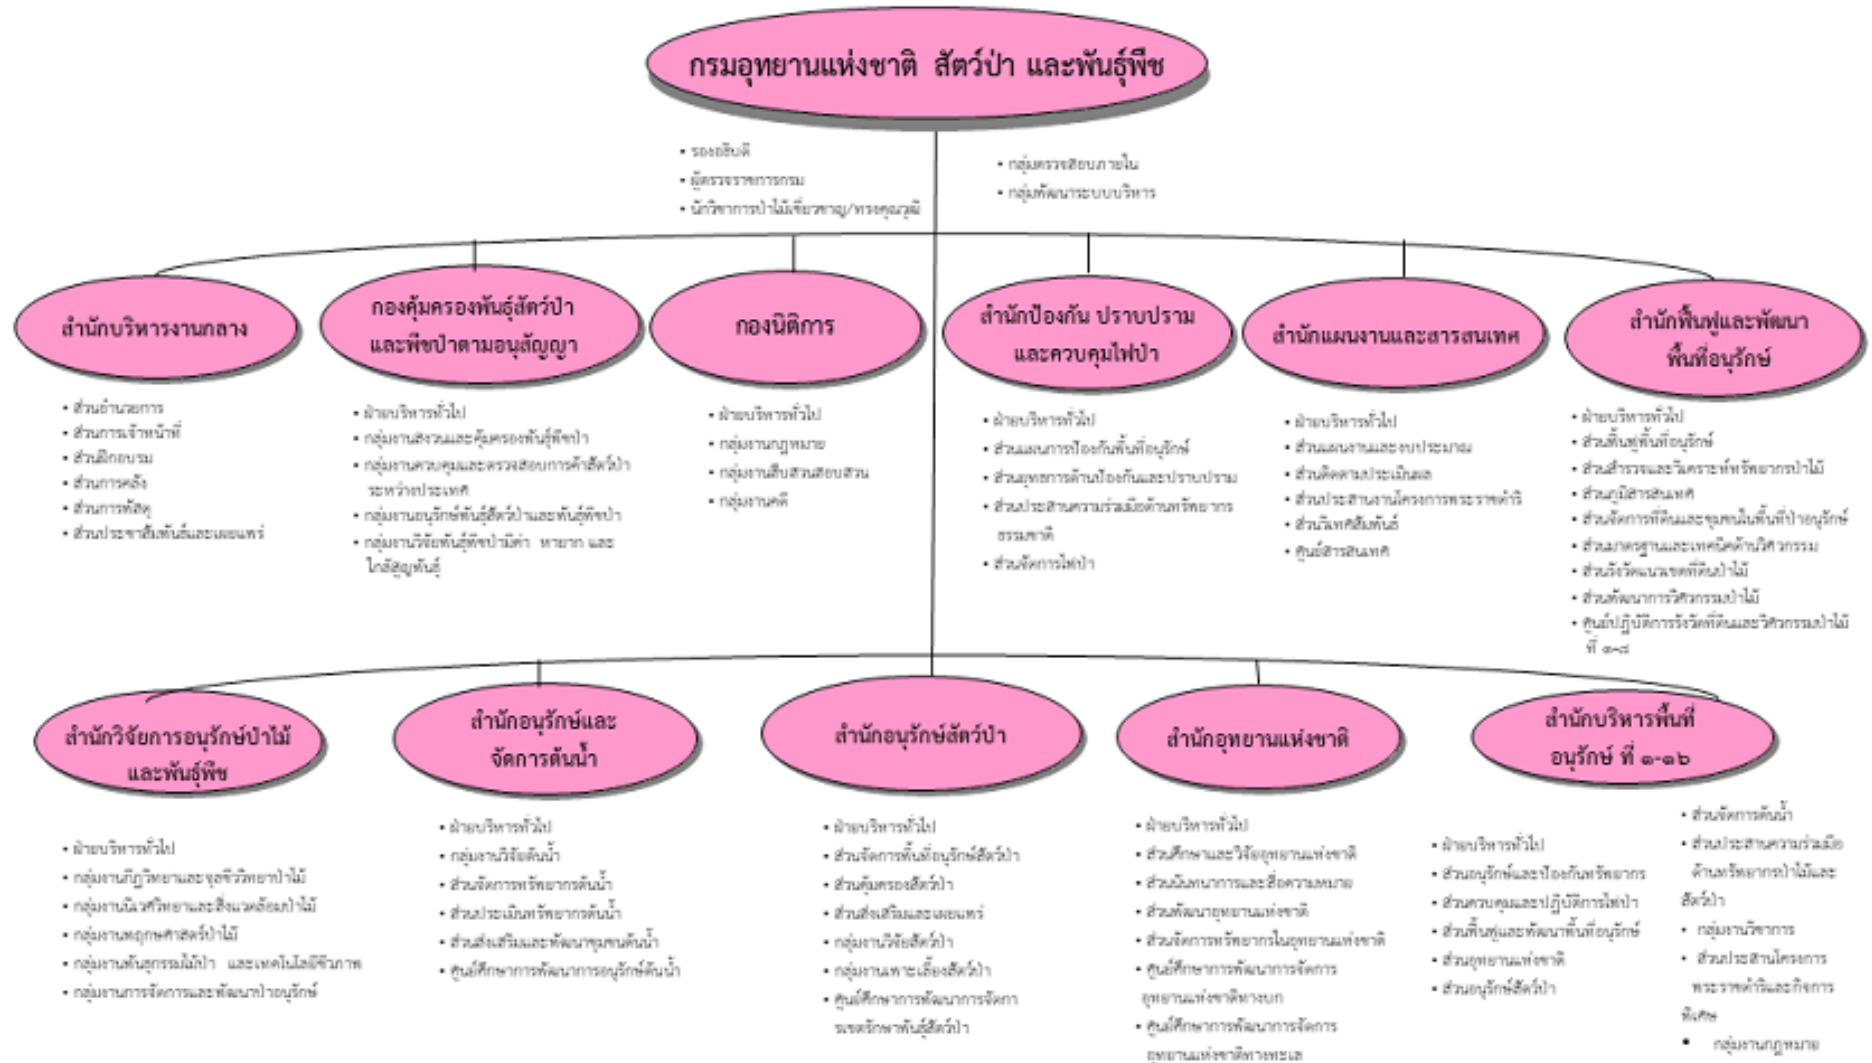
กรมอุทยานแห่งชาติ สัตว์ป่า และพันธุ์พืช

• รองอธิบดี
• ผู้ตรวจราชการกรม
• นักวิชาการป่าไม้เชี่ยวชาญ/ทรงคุณวุฒิ

• กลุ่มตรวจสอบภายใน
• กลุ่มพัฒนาระบบบริหาร

สำนักบริหารงานกลาง
• ส่วนอำนวยการ
• ส่วนการเจ้าหน้าที่
• ส่วนฝึกอบรม
• ส่วนการคลัง
• ส่วนการพัสดุ
• ส่วนประชาสัมพันธ์และเผยแพร่

กองคุ้มครองพันธุ์สัตว์ป่าและพืชป่าตามอนุสัญญา
• ฝ่ายบริหารทั่วไป
• กลุ่มงานสงวนและคุ้มครองพันธุ์พืชป่า
• กลุ่มงานควบคุมและตรวจสอบการค้าสัตว์ป่าระหว่างประเทศ
• กลุ่มงานอนุรักษ์พันธุ์สัตว์ป่าและพันธุ์พืชป่า
• กลุ่มงานวิจัยพันธุ์พืชป่ามีค่า หายาก และใกล้สูญพันธุ์

กองนิติการ
• ฝ่ายบริหารทั่วไป
• กลุ่มงานกฎหมาย
• กลุ่มงานสืบสวนสอบสวน
• กลุ่มงานคดี

สำนักป้องกัน ปราบปราม และควบคุมไฟป่า
• ฝ่ายบริหารทั่วไป
• ส่วนแผนการป้องกันพื้นที่อนุรักษ์
• ส่วนยุทธการด้านป้องกันและปราบปราม
• ส่วนประสานความร่วมมือด้านทรัพยากรธรรมชาติ
• ส่วนจัดการไฟป่า

สำนักแผนงานและสารสนเทศ
• ฝ่ายบริหารทั่วไป
• ส่วนแผนงานและงบประมาณ
• ส่วนติดตามประเมินผล
• ส่วนประสานงานโครงการพระราชดำริ
• ส่วนวิเทศสัมพันธ์
• ศูนย์สารสนเทศ

สำนักฟื้นฟูและพัฒนาพื้นที่อนุรักษ์
• ฝ่ายบริหารทั่วไป
• ส่วนฟื้นฟูพื้นที่อนุรักษ์
• ส่วนสำรวจและวิเคราะห์ทรัพยากรป่าไม้
• ส่วนภูมิสารสนเทศ
• ส่วนจัดการที่ดินและชุมชนในพื้นที่ป่าอนุรักษ์
• ส่วนมาตรฐานและเทคนิคด้านวิศวกรรม
• ส่วนรังวัดแนวเขตที่ดินป่าไม้
• ส่วนพัฒนาการวิศวกรรมป่าไม้
• ศูนย์ปฏิบัติการรังวัดที่ดินและวิศวกรรมป่าไม้ที่ ๑-๘

สำนักวิจัยการอนุรักษ์ป่าไม้และพันธุ์พืช
• ฝ่ายบริหารทั่วไป
• กลุ่มงานภัฏวิทยาและจุลชีววิทยาป่าไม้
• กลุ่มงานนิเวศวิทยาและสิ่งแวดล้อมป่าไม้
• กลุ่มงานพฤกษศาสตร์ป่าไม้
• กลุ่มงานพันธุกรรมไม้ป่า และเทคโนโลยีชีวภาพ
• กลุ่มงานการจัดการและพัฒนาป่าอนุรักษ์

สำนักอนุรักษ์และจัดการต้นน้ำ
• ฝ่ายบริหารทั่วไป
• กลุ่มงานวิจัยต้นน้ำ
• ส่วนจัดการทรัพยากรต้นน้ำ
• ส่วนประเมินทรัพยากรต้นน้ำ
• ส่วนส่งเสริมและพัฒนาชุมชนต้นน้ำ
• ศูนย์ศึกษาการพัฒนาการอนุรักษ์ต้นน้ำ

สำนักอนุรักษ์สัตว์ป่า
• ฝ่ายบริหารทั่วไป
• ส่วนจัดการพื้นที่อนุรักษ์สัตว์ป่า
• ส่วนคุ้มครองสัตว์ป่า
• ส่วนส่งเสริมและเผยแพร่
• กลุ่มงานวิจัยสัตว์ป่า
• กลุ่มงานเพาะเลี้ยงสัตว์ป่า
• ศูนย์ศึกษาการพัฒนาการจัดการระบบรักษาพันธุ์สัตว์ป่า

สำนักอุทยานแห่งชาติ
• ฝ่ายบริหารทั่วไป
• ส่วนศึกษาและวิจัยอุทยานแห่งชาติ
• ส่วนนันทนาการและสื่อความหมาย
• ส่วนพัฒนาอุทยานแห่งชาติ
• ส่วนจัดการทรัพยากรในอุทยานแห่งชาติ
• ศูนย์ศึกษาการพัฒนาการจัดการอุทยานแห่งชาติทางบก
• ศูนย์ศึกษาการพัฒนาการจัดการอุทยานแห่งชาติทางทะเล

สำนักบริหารพื้นที่อนุรักษ์ ที่ ๑-๑๖
• ฝ่ายบริหารทั่วไป
• ส่วนอนุรักษ์และป้องกันทรัพยากร
• ส่วนควบคุมและปฏิบัติการไฟป่า
• ส่วนฟื้นฟูและพัฒนาพื้นที่อนุรักษ์
• ส่วนอุทยานแห่งชาติ
• ส่วนอนุรักษ์สัตว์ป่า
• ส่วนจัดการต้นน้ำ
• ส่วนประสานความร่วมมือด้านทรัพยากรป่าไม้และสัตว์ป่า
• กลุ่มงานวิชาการ
• ส่วนประสานโครงการพระราชดำริและกิจการพิเศษ
• กลุ่มงานกฎหมาย